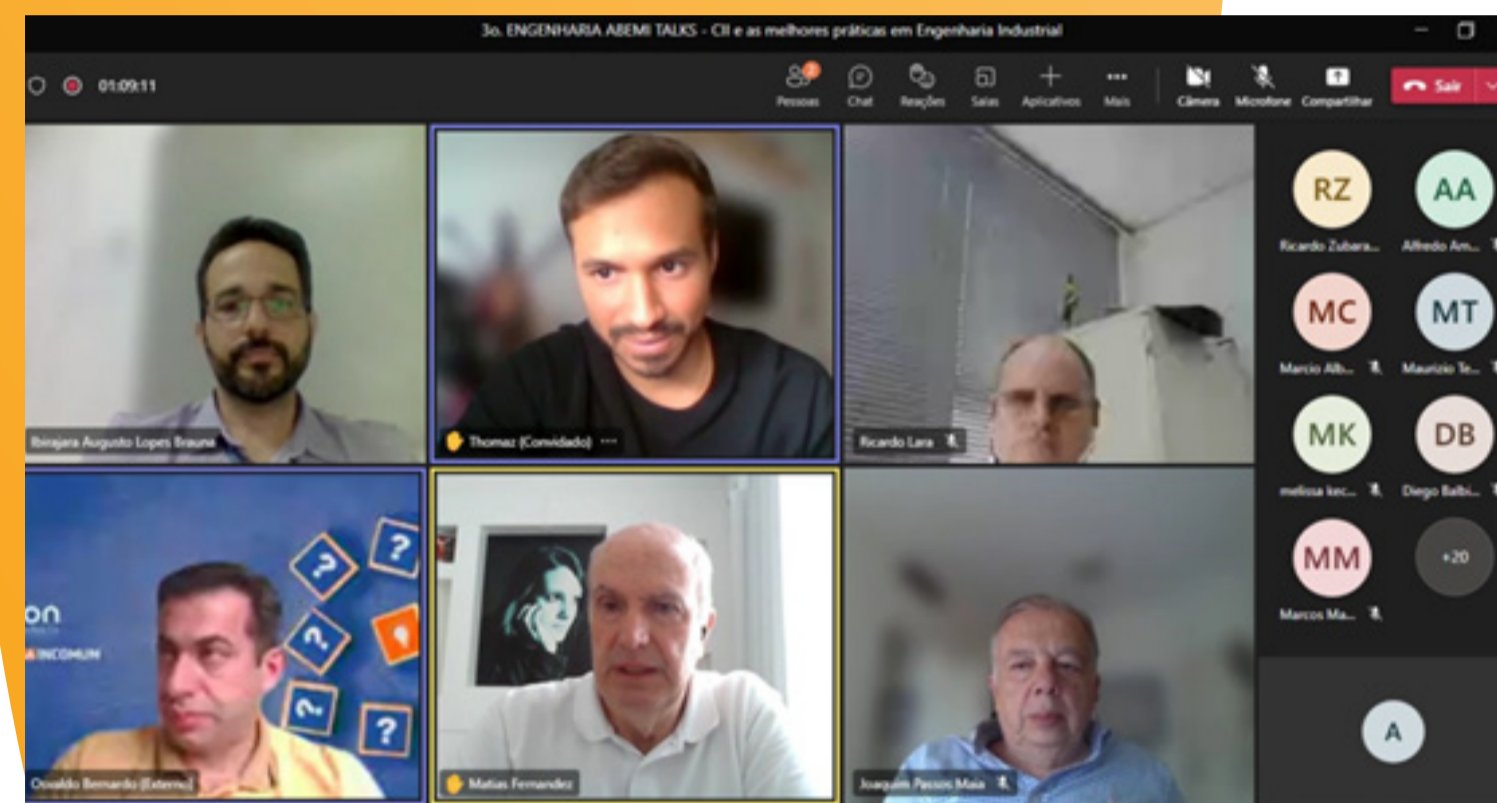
3o. ENGENHARIA ABEMI TALKS - CII e as melhores práticas em Engenharia Industrial

01:09:11

Pessoas Chat Reações Salas Aplicativos Mais Câmera Microfone Compartilhar Sair

Ibirajara Augusto Lopes Brauna

Thomaz (Convidado)

Ricardo Lara

RZ Ricardo Zubara...

AA Alfredo Am...

MC Marcio Alb...

MT Maurizio Te...

MK melissa kec...

DB Diego Balbi...

MM Marcos Ma...

+20

on

INCOMUN

?

?

?

?

?

Osvaldo Bernardo (Externo)

Matias Fernandez

Joaquim Passos Maia

A